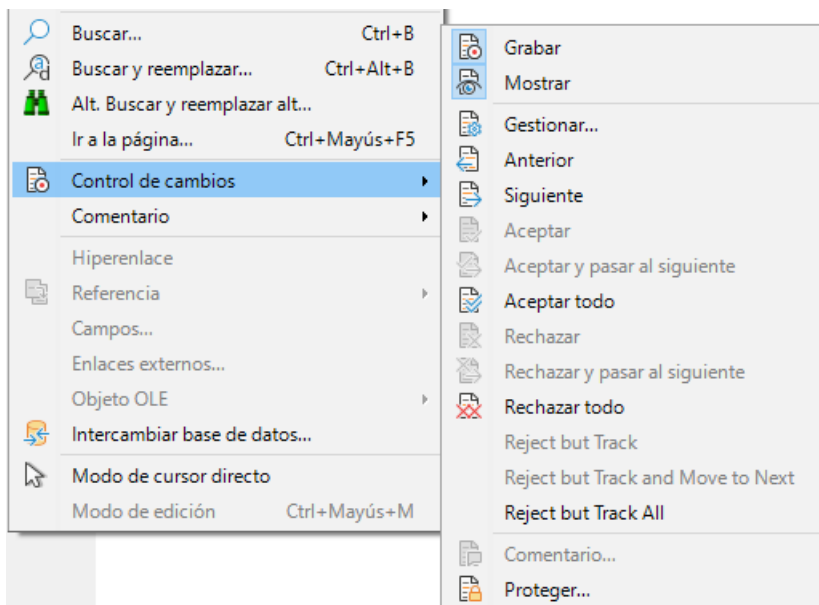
Buscar... Ctrl+B
Buscar y reemplazar... Ctrl+Alt+B
Alt. Buscar y reemplazar alt...
Ir a la página... Ctrl+Mayús+F5
Control de cambios
Comentario
Hiperenlace
Referencia
Campos...
Enlaces externos...
Objeto OLE
Intercambiar base de datos...
Modo de cursor directo
Modo de edición Ctrl+Mayús+M

Grabar
Mostrar
Gestionar...
Anterior
Siguiente
Aceptar
Aceptar y pasar al siguiente
Aceptar todo
Rechazar
Rechazar y pasar al siguiente
Rechazar todo
Reject but Track
Reject but Track and Move to Next
Reject but Track All
Comentario...
Proteger...